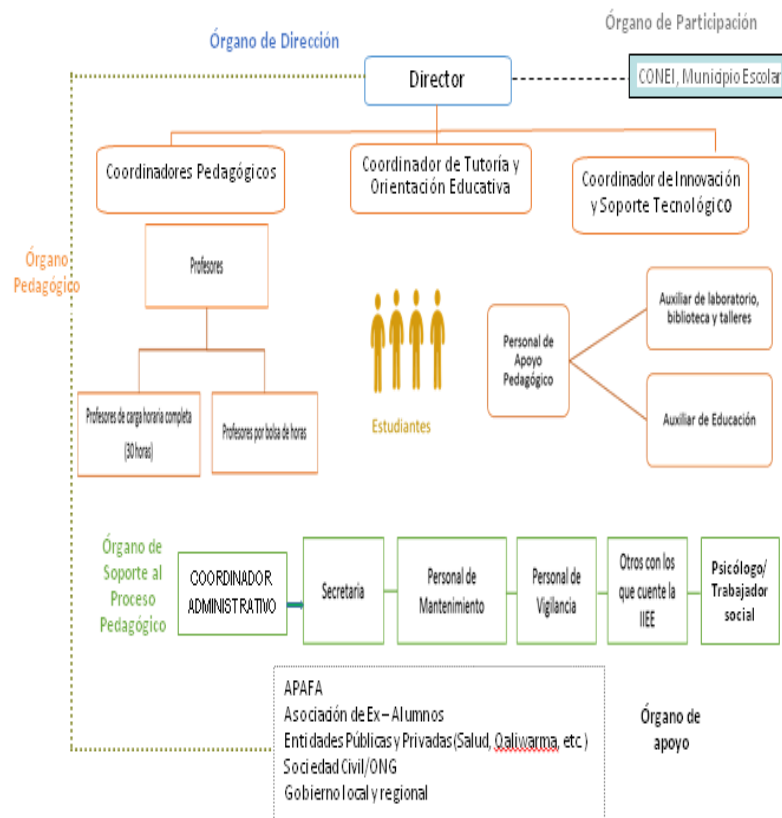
Órgano de Participación

Órgano de Dirección

Director

CONEI, Municipio Escolar

Coordinadores Pedagógicos

Coordinador de Tutoría y Orientación Educativa

Coordinador de Innovación y Soporte Tecnológico

Órgano Pedagógico

Profesores

Profesores de carga horaria completa (30 horas)

Profesores por bolsa de horas

Estudiantes

Personal de Apoyo Pedagógico

Auxiliar de laboratorio, biblioteca y talleres

Auxiliar de Educación

Órgano de Soporte al Proceso Pedagógico

COORDINADOR ADMINISTRATIVO

Secretaria

Personal de Mantenimiento

Personal de Vigilancia

Otros con los que cuente la IIEE

Psicólogo/ Trabajador social

APAFA
Asociación de Ex – Alumnos
Entidades Públicas y Privadas (Salud, Qaliwarma, etc.)
Sociedad Civil/ONG
Gobierno local y regional

Órgano de apoyo